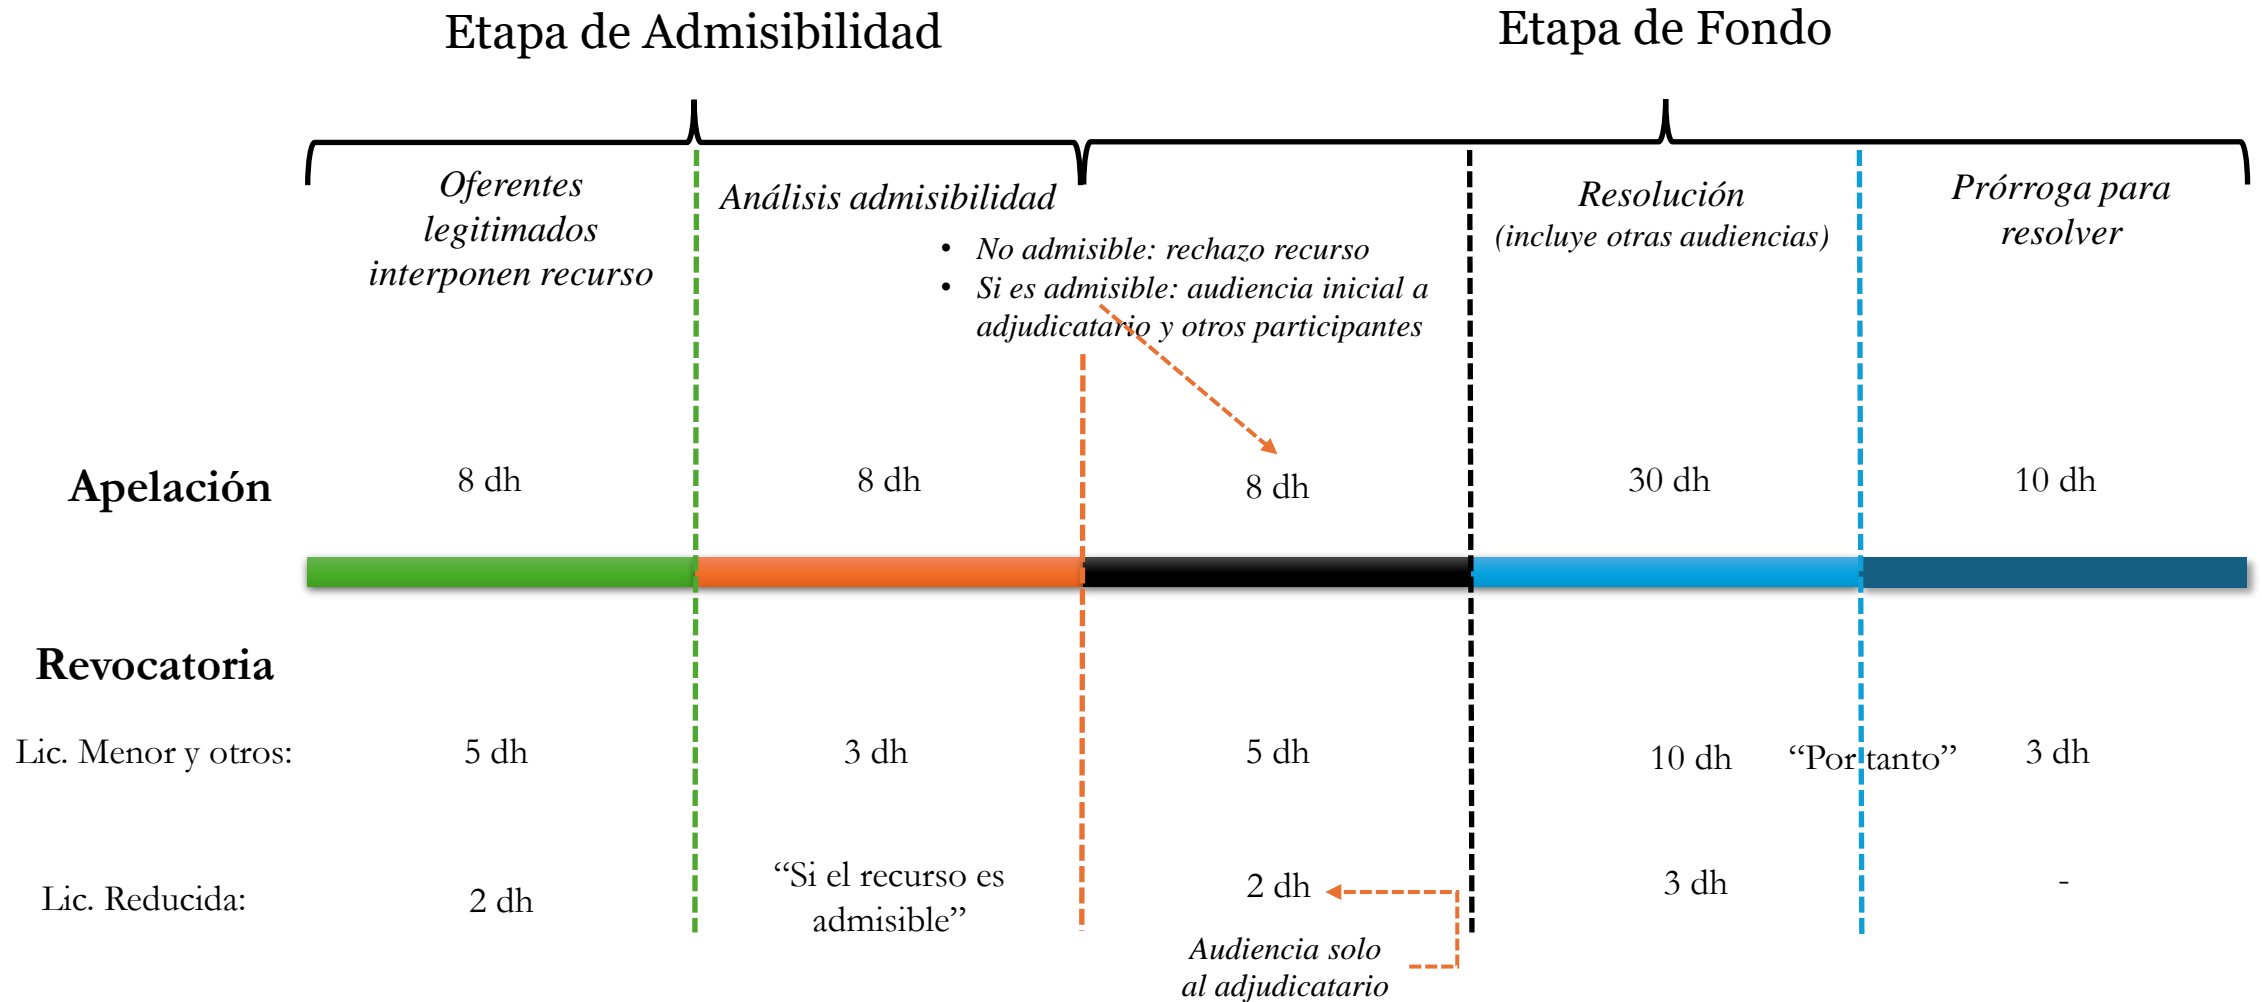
Etapa de Admisibilidad

Etapa de Fondo

Oferentes legitimados interponen recurso

Análisis admisibilidad

• No admisible: rechazo recurso
• Si es admisible: audiencia inicial a adjudicatario y otros participantes

Resolución (incluye otras audiencias)

Prórroga para resolver

Apelación

8 dh

8 dh

8 dh

30 dh

10 dh

Revocatoria

Lic. Menor y otros:

5 dh

3 dh

5 dh

10 dh

"Por tanto"

3 dh

Lic. Reducida:

2 dh

"Si el recurso es admisible"

2 dh

3 dh

-

Audiencia solo al adjudicatario